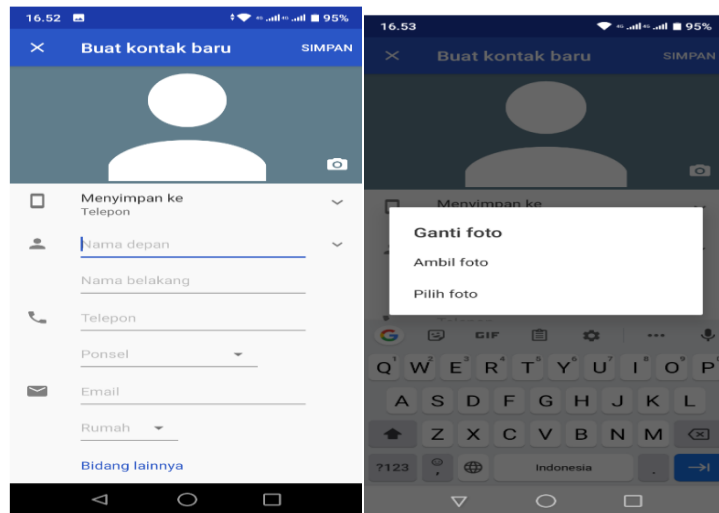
16.52

95%

Buat kontak baru

SIMPAN

Menyimpan ke
Telepon

Nama depan

Nama belakang

Telepon

Ponsel

Email

Rumah

Bidang lainnya

16.53

95%

Buat kontak baru

SIMPAN

Menyimpan ke

Ganti foto

Ambil foto

Pilih foto

GIF

Q W E R T Y U I O P

A S D F G H J K L

Z X C V B N M

?123

Indonesia